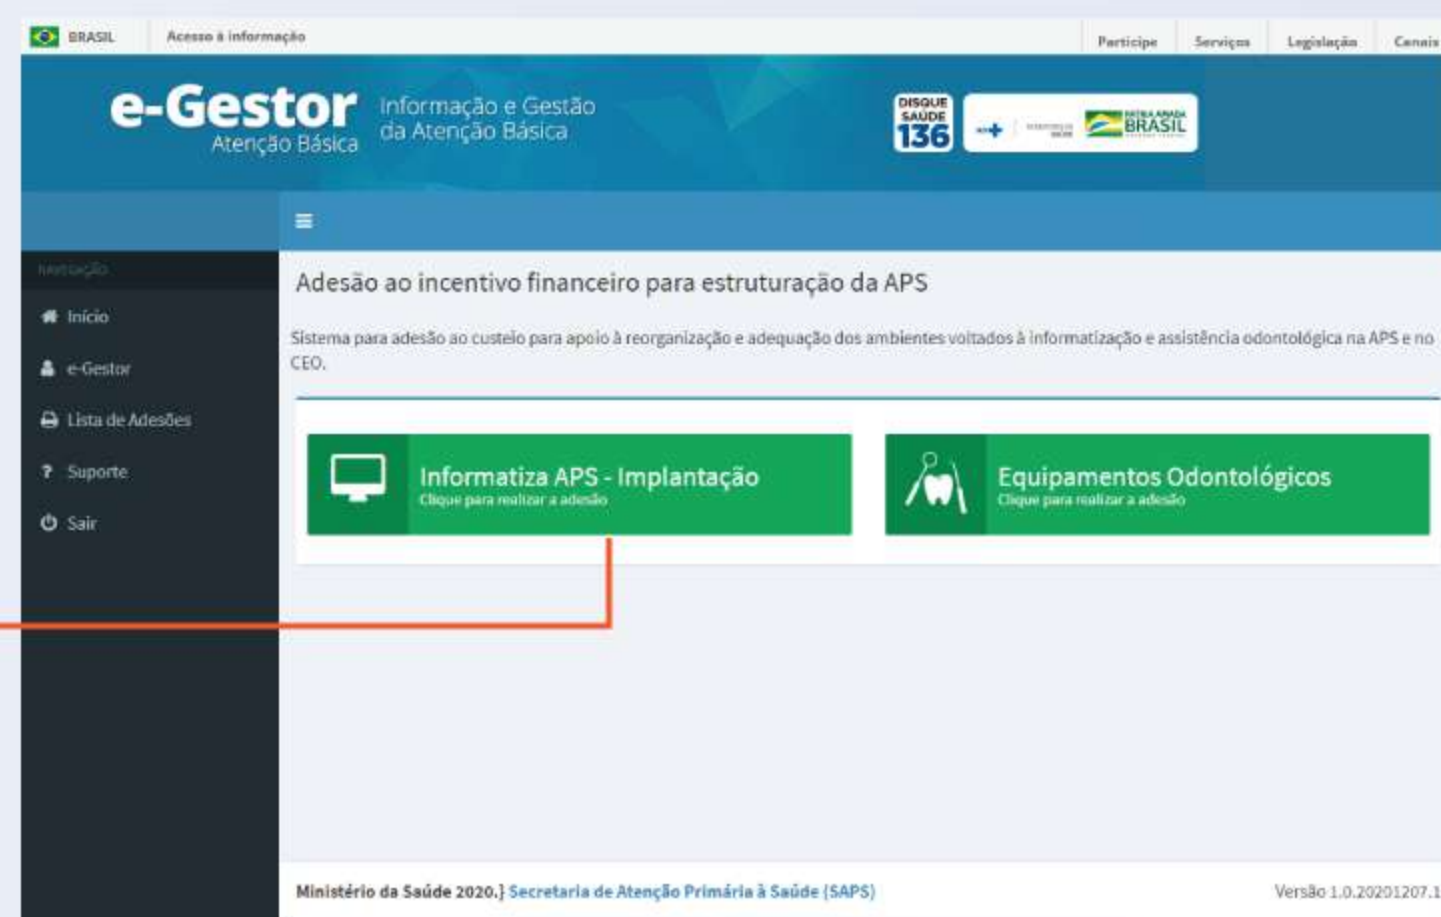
BRASIL Acesso à informação

Participe Serviços Legislação Canais

e-Gestor Atenção Básica

Informação e Gestão da Atenção Básica

DISQUE SAÚDE 136

BRASIL

≡

NAVEGAÇÃO

Início

e-Gestor

Lista de Adesões

Suporte

Sair

Adesão ao incentivo financeiro para estruturação da APS

Sistema para adesão ao custeio para apoio à reorganização e adequação dos ambientes voltados à informatização e assistência odontológica na APS e no CEO.

Informatiza APS - Implantação
Clique para realizar a adesão

Equipamentos Odontológicos
Clique para realizar a adesão

Ministério da Saúde 2020.] Secretaria de Atenção Primária à Saúde (SAPS)

Versão 1.0.20201207.1